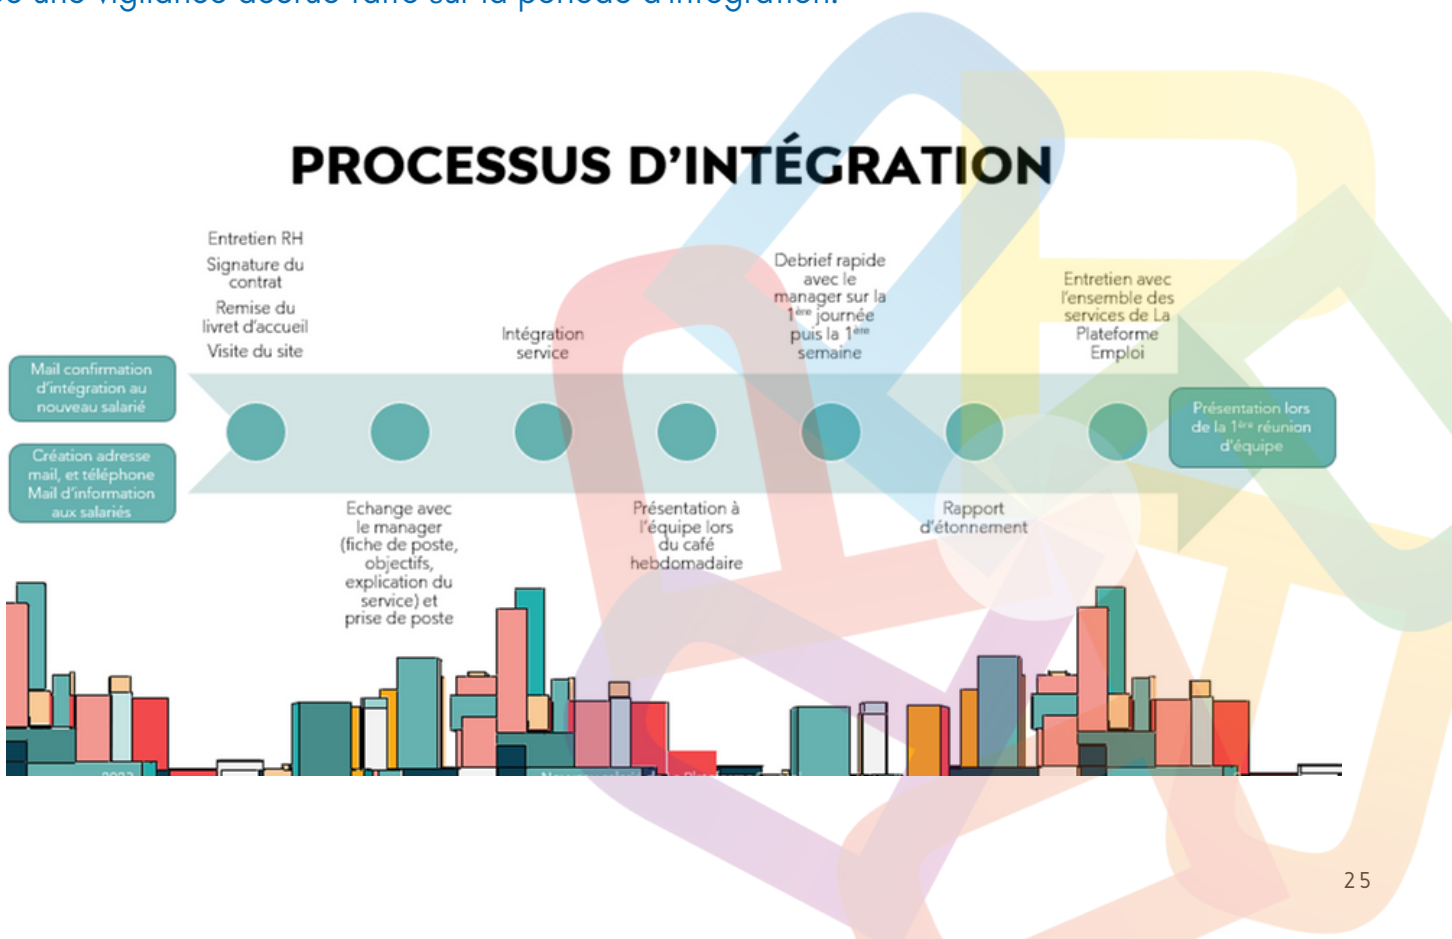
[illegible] une vigilance accrue sur la période d'intégration.

PROCESSUS D'INTÉGRATION

Mail confirmation d'intégration au nouveau salarié

Création adresse mail, et téléphone Mail d'information aux salariés

Entretien RH
Signature du contrat
Remise du livret d'accueil
Visite du site

Echange avec le manager (fiche de poste, objectifs, explication du service) et prise de poste

Intégration service

Présentation à l'équipe lors du café hebdomadaire

Debrief rapide avec le manager sur la $1^{ère}$ journée puis la $1^{ère}$ semaine

Rapport d'étonnement

Entretien avec l'ensemble des services de La Plateforme Emploi

Présentation lors de la $1^{ère}$ réunion d'équipe

25